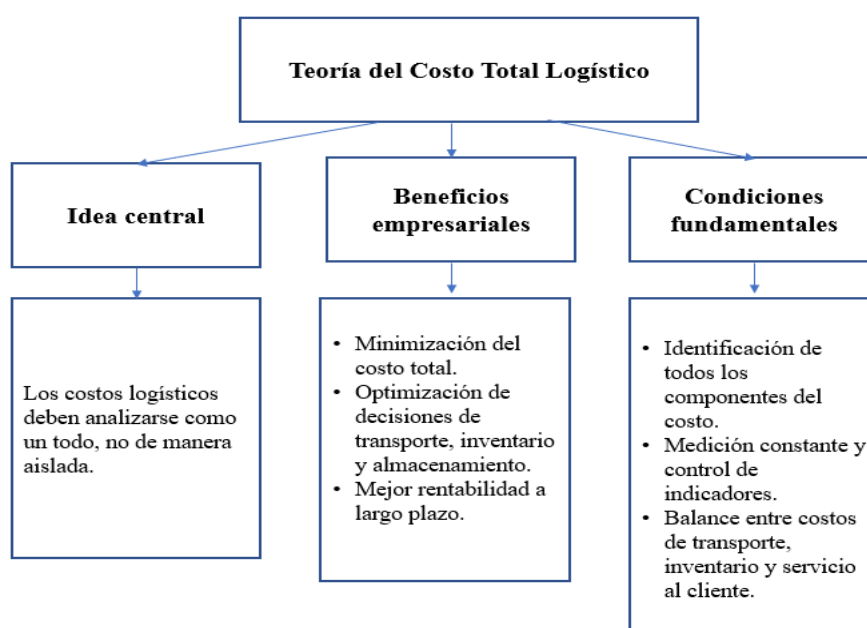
Teoría del Costo Total Logístico

Idea central

Beneficios empresariales

Condiciones fundamentales

Los costos logísticos deben analizarse como un todo, no de manera aislada.

- Minimización del costo total.
- Optimización de decisiones de transporte, inventario y almacenamiento.
- Mejor rentabilidad a largo plazo.

- Identificación de todos los componentes del costo.
- Medición constante y control de indicadores.
- Balance entre costos de transporte, inventario y servicio al cliente.